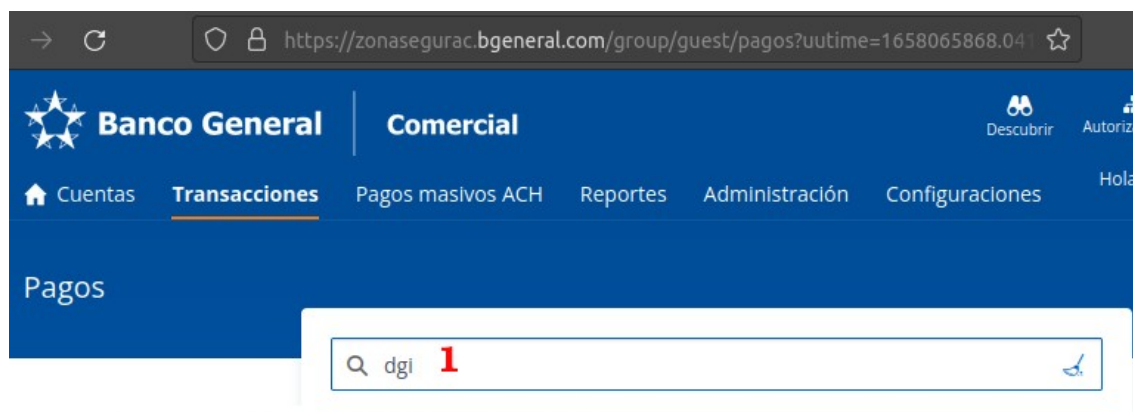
https://zonasegurac.bgeneral.com/group/guest/pagos?uutime=1658065868.04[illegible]

Banco General | Comercial

Descubrir
Autoriz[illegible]

Cuentas Transacciones Pagos masivos ACH Reportes Administración Configuraciones

Hol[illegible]

Pagos

dgi 1